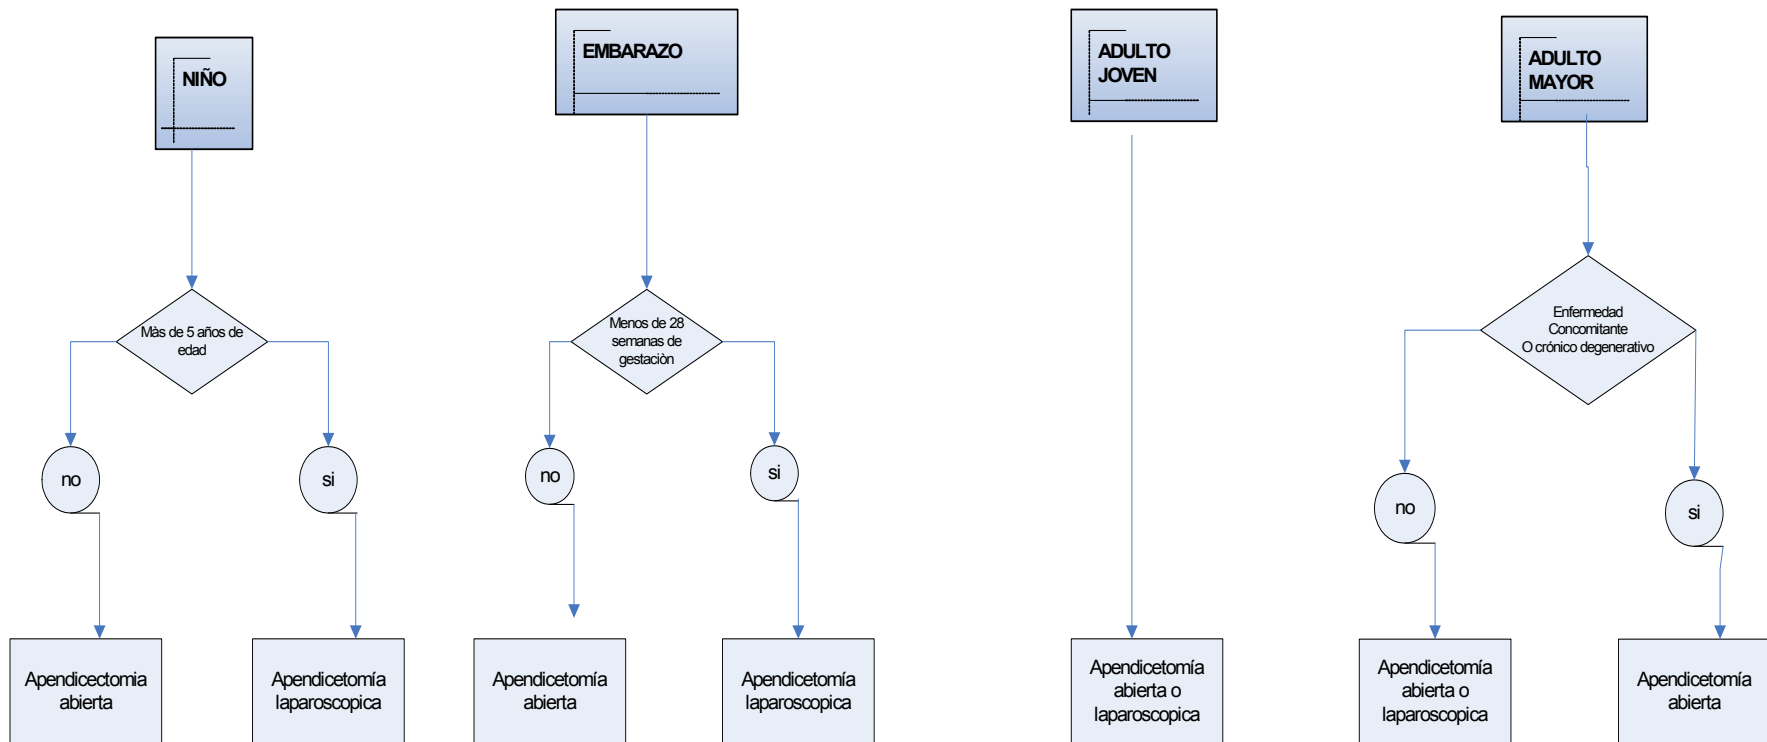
NIÑO

Màs de 5 años de edad

no

si

Apendicectomia abierta

Apendicetomía laparoscopica

EMBARAZO

Menos de 28 semanas de gestaciòn

no

si

Apendicetomía abierta

Apendicetomía laparoscopica

ADULTO JOVEN

Apendicetomía abierta o laparoscopica

ADULTO MAYOR

Enfermedad Concomitante O crónico degenerativo

no

si

Apendicetomía abierta o laparoscopica

Apendicetomía abierta